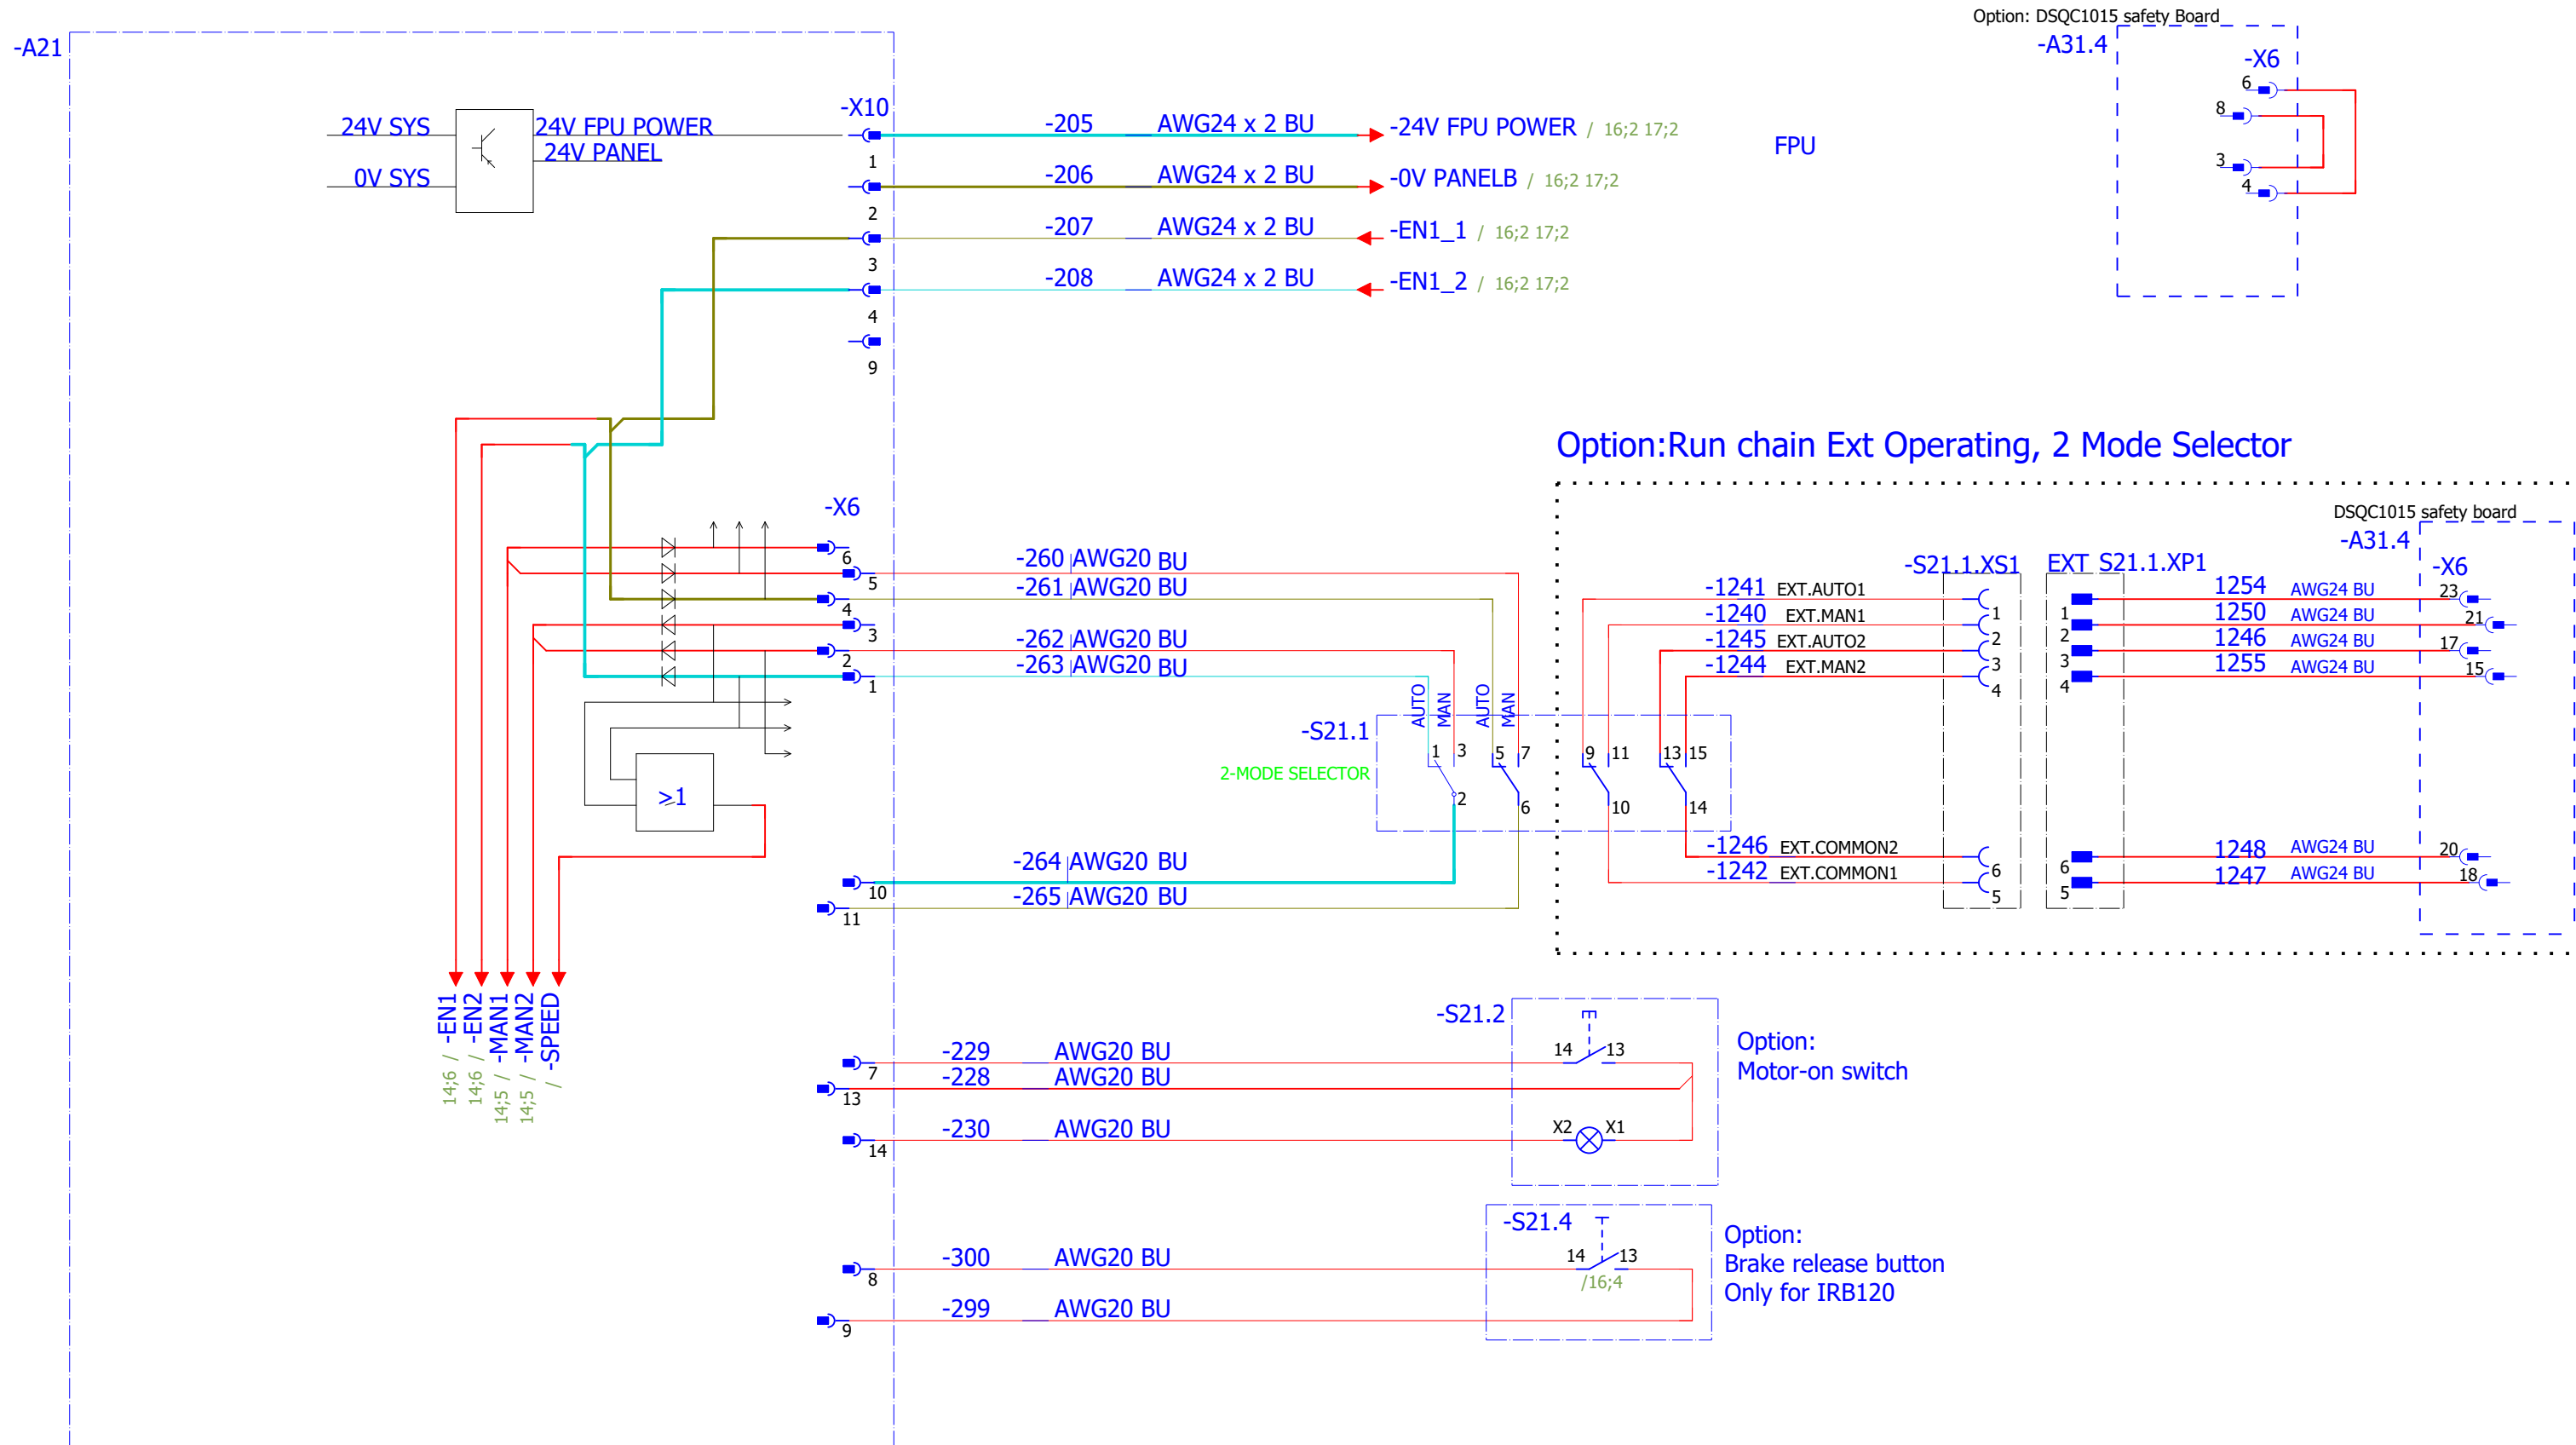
-A21

24V SYS
0V SYS
24V FPU POWER
24V PANEL

-X10
1
2
3
4
9

-205 AWG24 x 2 BU -24V FPU POWER / 16;2 17;2
-206 AWG24 x 2 BU -0V PANELB / 16;2 17;2
-207 AWG24 x 2 BU -EN1_1 / 16;2 17;2
-208 AWG24 x 2 BU -EN1_2 / 16;2 17;2

FPU

Option: DSQC1015 safety Board
-A31.4
-X6
6
8
3
4

Option:Run chain Ext Operating, 2 Mode Selector

-X6
6
5
4
3
2
1
10
11

≥1

-260 AWG20 BU
-261 AWG20 BU
-262 AWG20 BU
-263 AWG20 BU
-264 AWG20 BU
-265 AWG20 BU

-S21.1
2-MODE SELECTOR
AUTO MAN AUTO MAN
1 3 5 7 2 6
9 11 13 15 10 14

-S21.1.XS1
EXT_S21.1.XP1
-1241 EXT.AUTO1 1
-1240 EXT.MAN1 2
-1245 EXT.AUTO2 3
-1244 EXT.MAN2 4
-1246 EXT.COMMON2 6
-1242 EXT.COMMON1 5

DSQC1015 safety board
-A31.4
-X6
1254 AWG24 BU 23
1250 AWG24 BU 21
1246 AWG24 BU 17
1255 AWG24 BU 15
1248 AWG24 BU 20
1247 AWG24 BU 18

-EN1 / 14;6
-EN2 / 14;6
-MAN1 / 14;5
-MAN2 / 14;5
-SPEED /

-S21.2
7 -229 AWG20 BU
13 -228 AWG20 BU
14 -230 AWG20 BU
14 13
X2 X1
Option:
Motor-on switch

-S21.4
8 -300 AWG20 BU
9 -299 AWG20 BU
14 13
/16;4
Option:
Brake release button
Only for IRB120